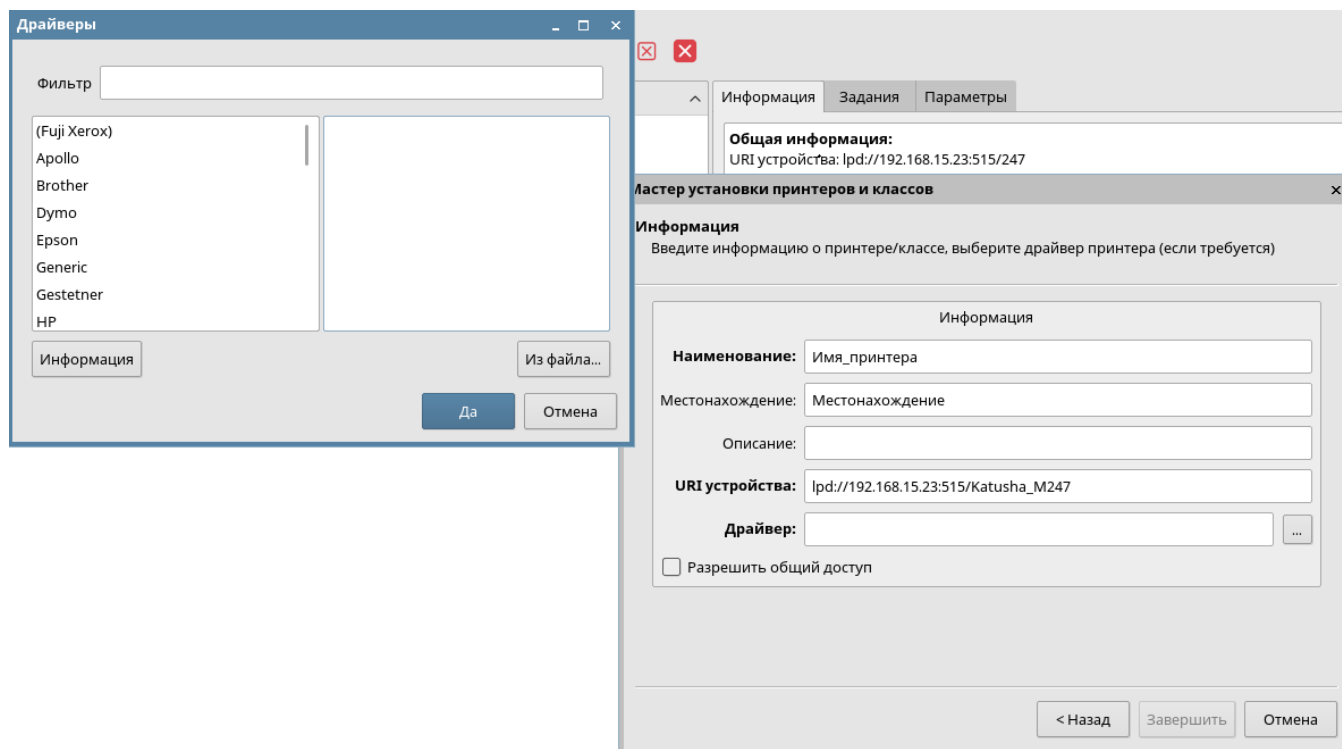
Драйверы

Фильтр

(Fuji Xerox)
Apollo
Brother
Dymo
Epson
Generic
Gestetner
HP

Информация

Из файла...

Да

Отмена

Информация | Задания | Параметры

Общая информация:
URI устройства: lpd://192.168.15.23:515/247

Мастер установки принтеров и классов

Информация
Введите информацию о принтере/классе, выберите драйвер принтера (если требуется)

Информация

Наименование: Имя_принтера

Местонахождение: Местонахождение

Описание:

URI устройства: lpd://192.168.15.23:515/Katusha_M247

Драйвер:

...

Разрешить общий доступ

< Назад

Завершить

Отмена